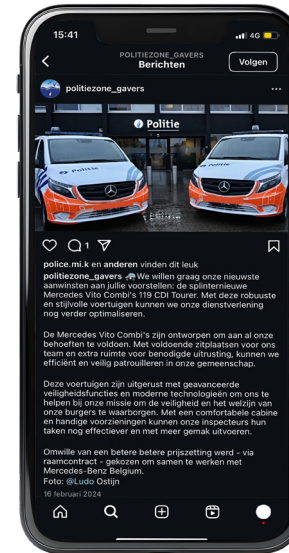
15:41
4G
POLITIEZONE_GAVERS
Berichten
Volgen
politiezone_gavers
Politie
police.mi.k en anderen vinden dit leuk
politiezone_gavers 🚓 We willen graag onze nieuwste aanwinsten aan jullie voorstellen: de splinternieuwe Mercedes Vito Combi's 119 CDI Tourer. Met deze robuuste en stijlvolle voertuigen kunnen we onze dienstverlening nog verder optimaliseren.

De Mercedes Vito Combi's zijn ontworpen om aan al onze behoeften te voldoen. Met voldoende zitplaatsen voor ons team en extra ruimte voor benodigde uitrusting, kunnen we efficiënt en veilig patrouilleren in onze gemeenschap.

Deze voertuigen zijn uitgerust met geavanceerde veiligheidsfuncties en moderne technologieën om ons te helpen bij onze missie om de veiligheid en het welzijn van onze burgers te waarborgen. Met een comfortabele cabine en handige voorzieningen kunnen onze inspecteurs hun taken nog effectiever en met meer gemak uitvoeren.

Omwille van een betere betere prijszetting werd - via raamcontract - gekozen om samen te werken met Mercedes-Benz Belgium.
Foto: @Ludo Ostijn
16 februari 2024